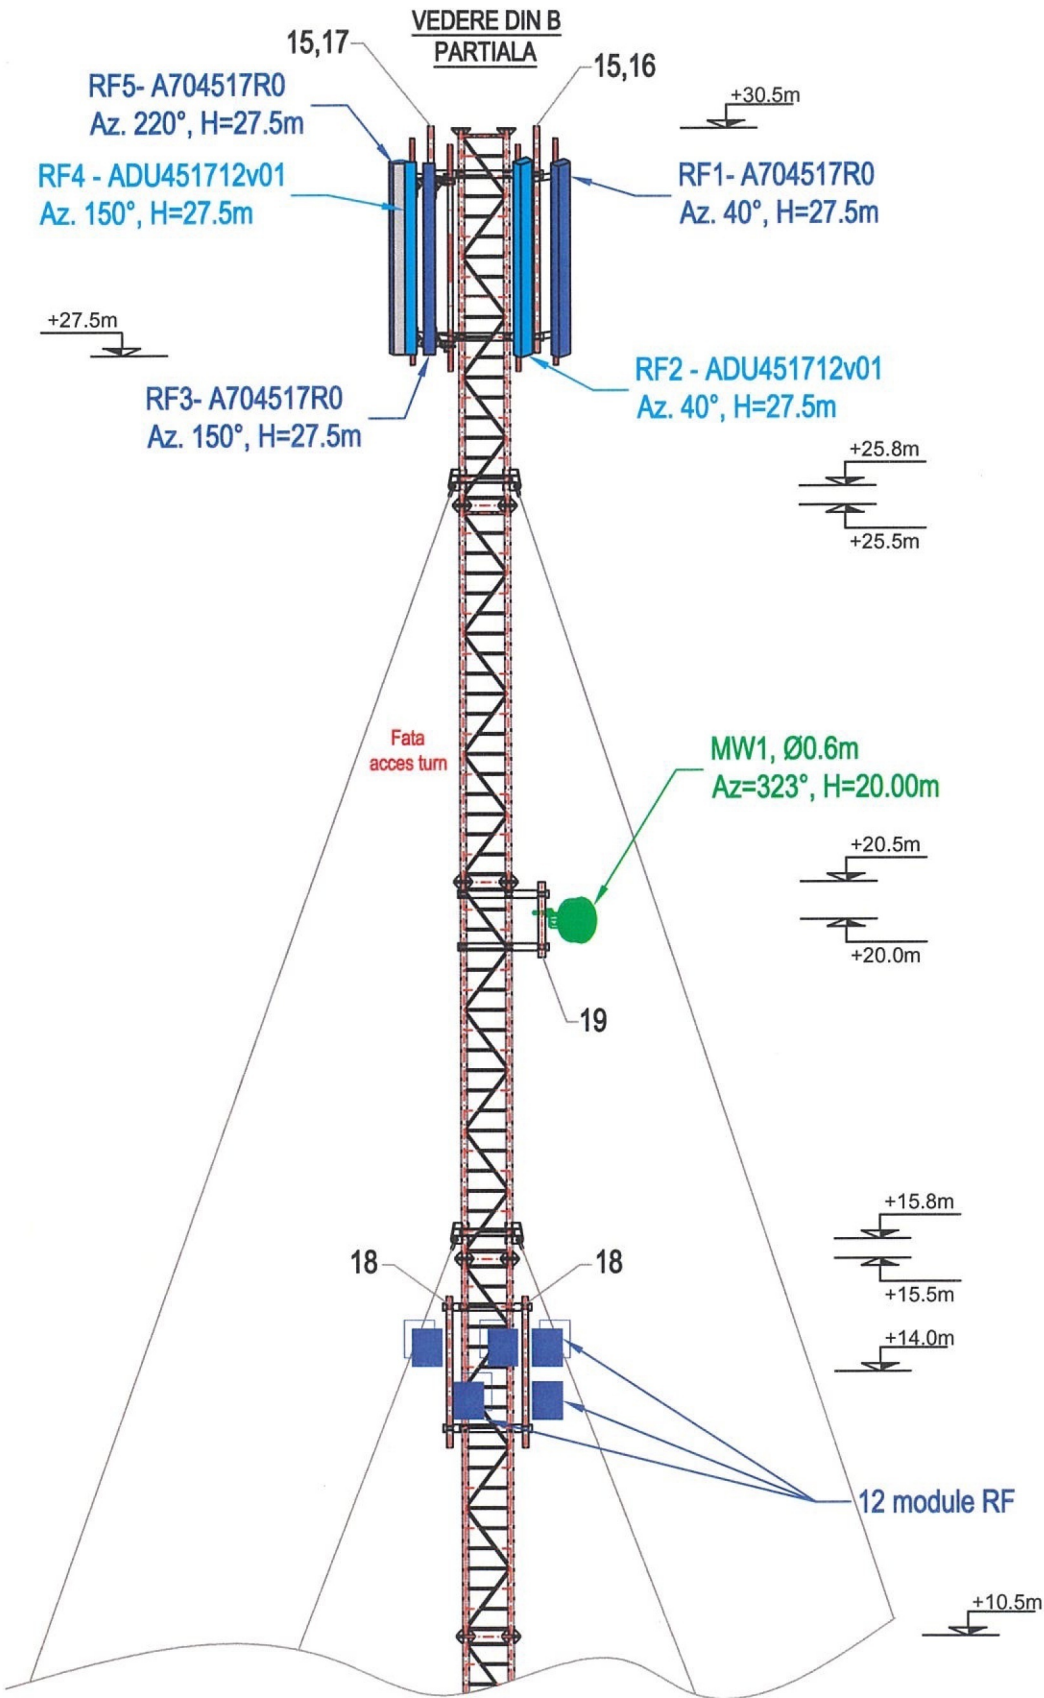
VEDERE DIN B
PARTIALA

15,17

15,16

RF5- A704517R0
Az. 220°, H=27.5m

+30.5m

RF4 - ADU451712v01
Az. 150°, H=27.5m

RF1- A704517R0
Az. 40°, H=27.5m

+27.5m

RF3- A704517R0
Az. 150°, H=27.5m

RF2 - ADU451712v01
Az. 40°, H=27.5m

+25.8m

+25.5m

Fata
acces turn

MW1, Ø0.6m
Az=323°, H=20.00m

+20.5m

+20.0m

19

+15.8m

18

18

+15.5m

+14.0m

12 module RF

+10.5m